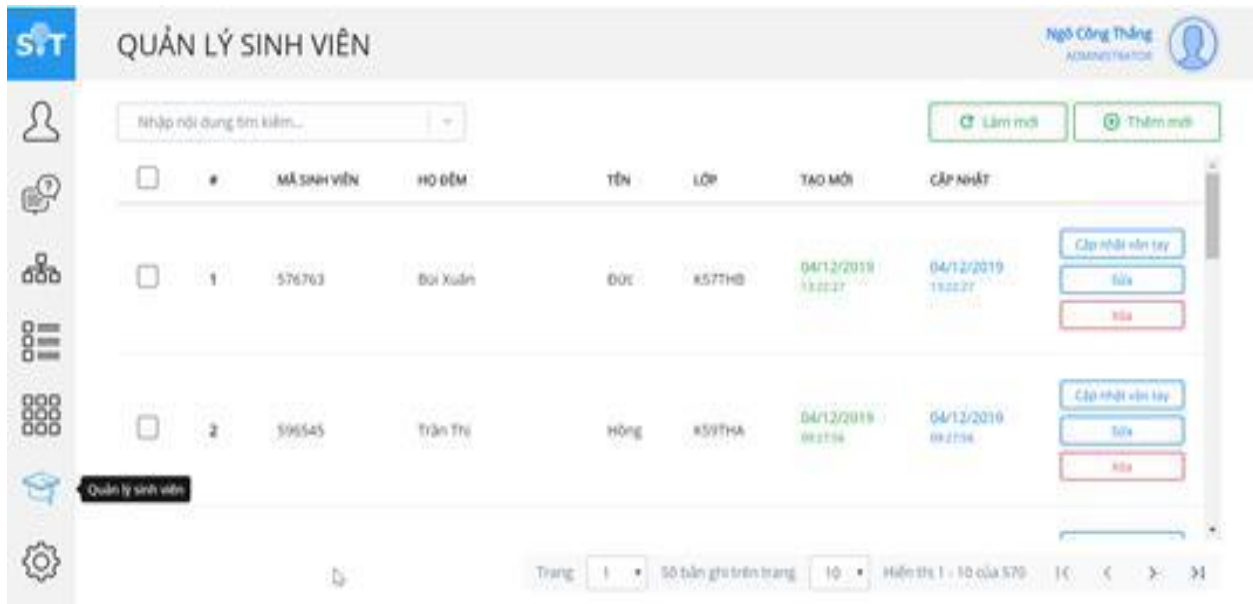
SIT

QUẢN LÝ SINH VIÊN

Ngô Công Thắng
ADMINISTRATOR

Nhập nội dung tìm kiếm...

Làm mới

Thêm mới

| | # | MÃ SINH VIÊN | HỌ ĐỆM | TÊN | LỚP | TẠO MỚI | CẬP NHẬT | |
|---|---|---|---|---|---|---|---|---|
| | 1 | 576763 | Bùi Xuân | Đức | K57THB | 04/12/2019 13:22:27 | 04/12/2019 13:22:27 | Cập nhật vân tay Sửa Xóa |
| | 2 | 596545 | Trần Thị | Hồng | K59THA | 04/12/2019 09:27:56 | 04/12/2019 09:27:56 | Cập nhật vân tay Sửa Xóa |

Quản lý sinh viên

Trang 1 Số bản ghi trên trang 10 Hiển thị 1 - 10 của 570